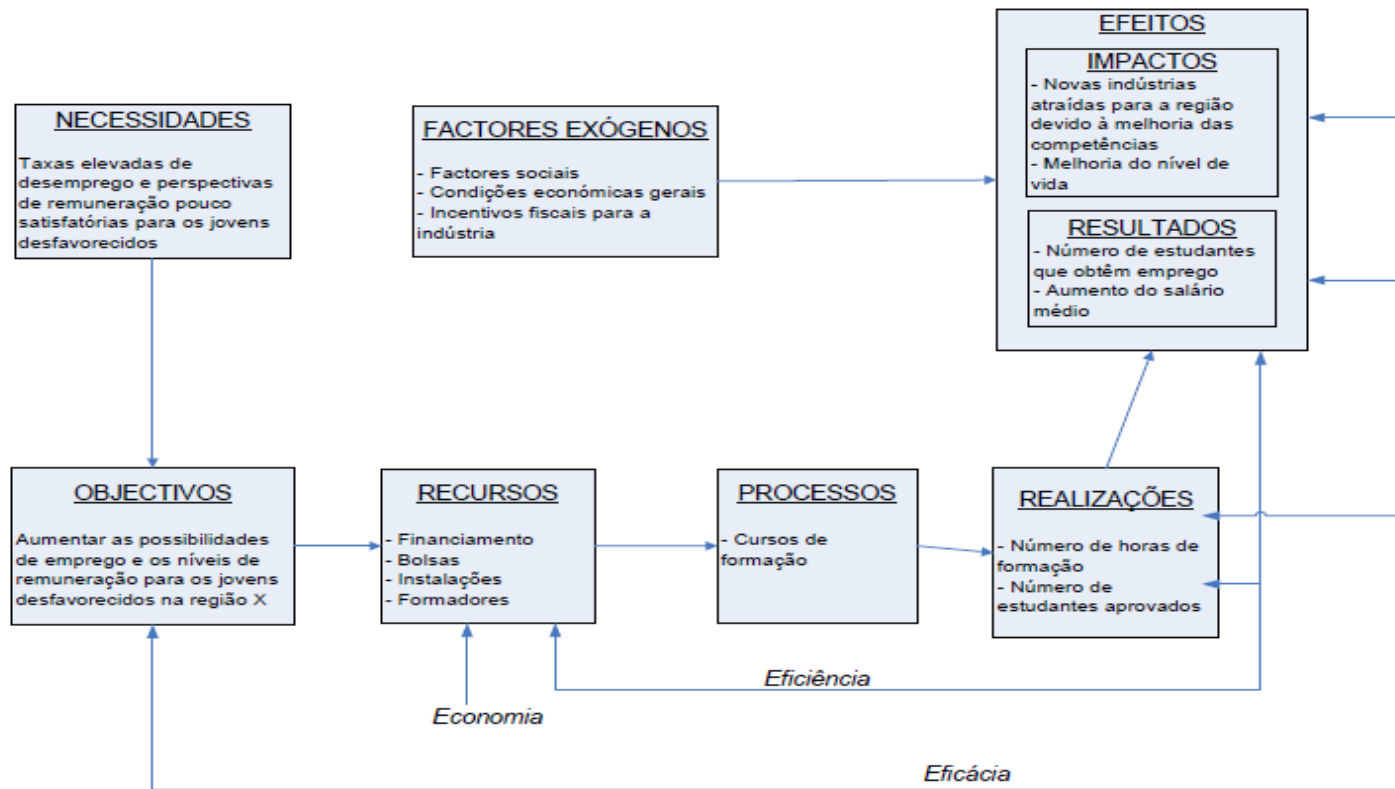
EFEITOS

IMPACTOS

- Novas indústrias atraídas para a região devido à melhoria das competências
- Melhoria do nível de vida

RESULTADOS

- Número de estudantes que obtêm emprego
- Aumento do salário médio

NECESSIDADES

Taxas elevadas de desemprego e perspectivas de remuneração pouco satisfatórias para os jovens desfavorecidos

FACTORES EXÓGENOS

- Factores sociais
- Condições económicas gerais
- Incentivos fiscais para a indústria

OBJECTIVOS

Aumentar as possibilidades de emprego e os níveis de remuneração para os jovens desfavorecidos na região X

RECURSOS

- Financiamento
- Bolsas
- Instalações
- Formadores

PROCESSOS

- Cursos de formação

REALIZAÇÕES

- Número de horas de formação
- Número de estudantes aprovados

Eficiência

Economia

Eficácia